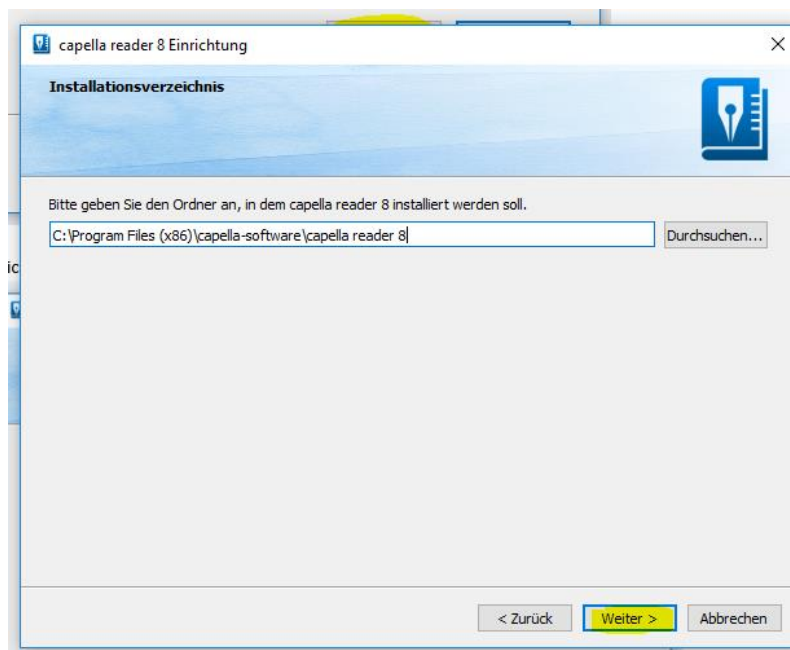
capella reader 8 Einrichtung

×

Installationsverzeichnis

Bitte geben Sie den Ordner an, in dem capella reader 8 installiert werden soll.

C:\Program Files (x86)\capella-software\capella reader 8

Durchsuchen...

ic

< Zurück

Weiter >

Abbrechen